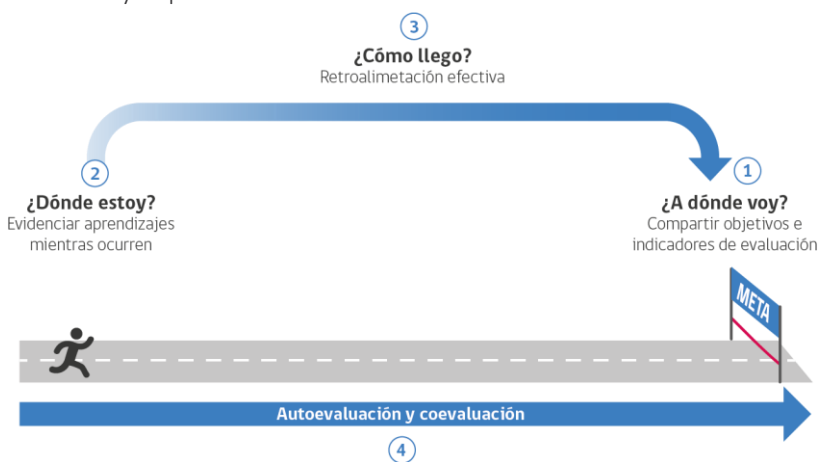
3
¿Cómo llego?
Retroalimetación efectiva

2
¿Dónde estoy?
Evidenciar aprendizajes mientras ocurren

1
¿A dónde voy?
Compartir objetivos e indicadores de evaluación

META

Autoevaluación y coevaluación
4